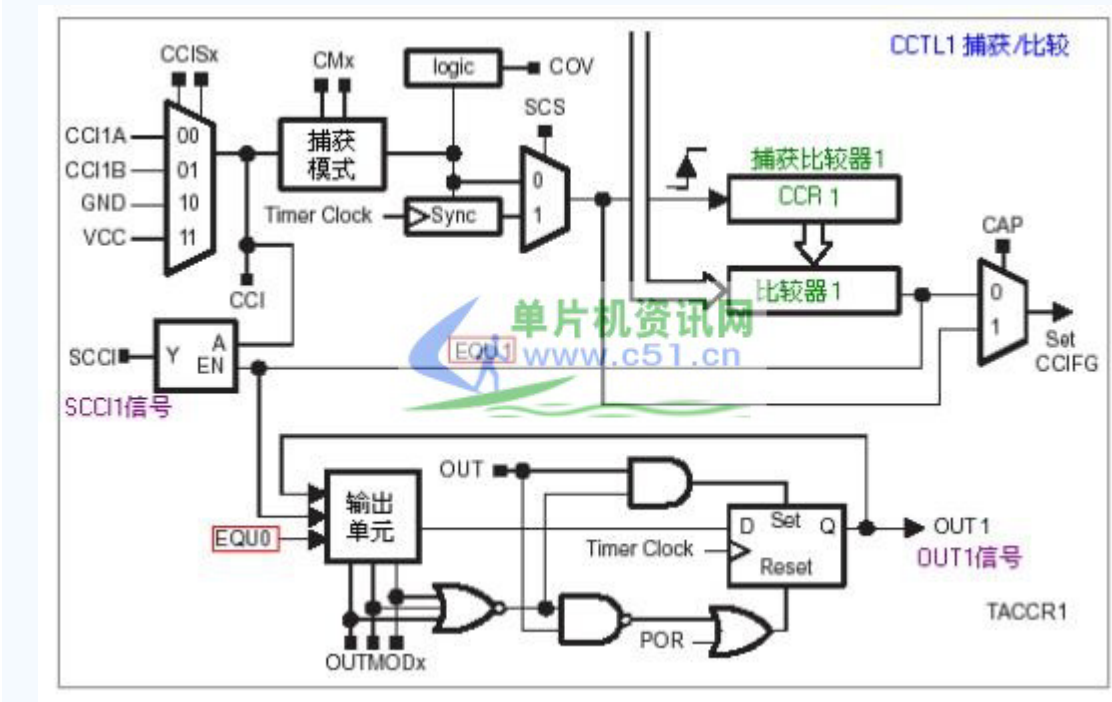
CCTL1 捕获/比较

CCISx
CMx
logic
COV
SCS
CCI1A
CCI1B
GND
VCC
00
01
10
11
捕获模式
0
1
Timer Clock
Sync
捕获比较器1
CCR 1
CAP
比较器 1
0
1
Set CCIFG
CCI
SCCI
Y
A
EN
EQU1
SCCI1信号
单片机资讯网
www.c51.cn
OUT
输出单元
EQU0
D
Set
Q
OUT 1
Timer Clock
Reset
OUT1信号
POR
OUTMODx
TACCR1